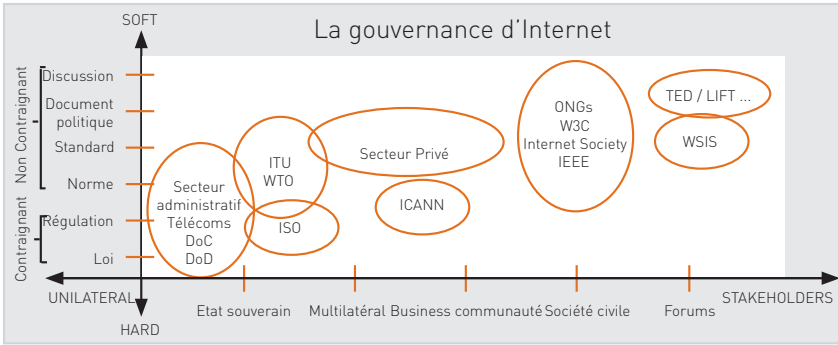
SOFT

La gouvernance d'Internet

Non Contraignant

Discussion

Document politique

Standard

Norme

Contraignant

Régulation

Loi

Secteur administratif Télécoms DoC DoD

ITU WTO

ISO

Secteur Privé

ICANN

ONGs W3C Internet Society IEEE

TED / LIFT ...

WSIS

UNILATERAL

HARD

Etat souverain

Multilatéral

Business communauté

Société civile

Forums

STAKEHOLDERS